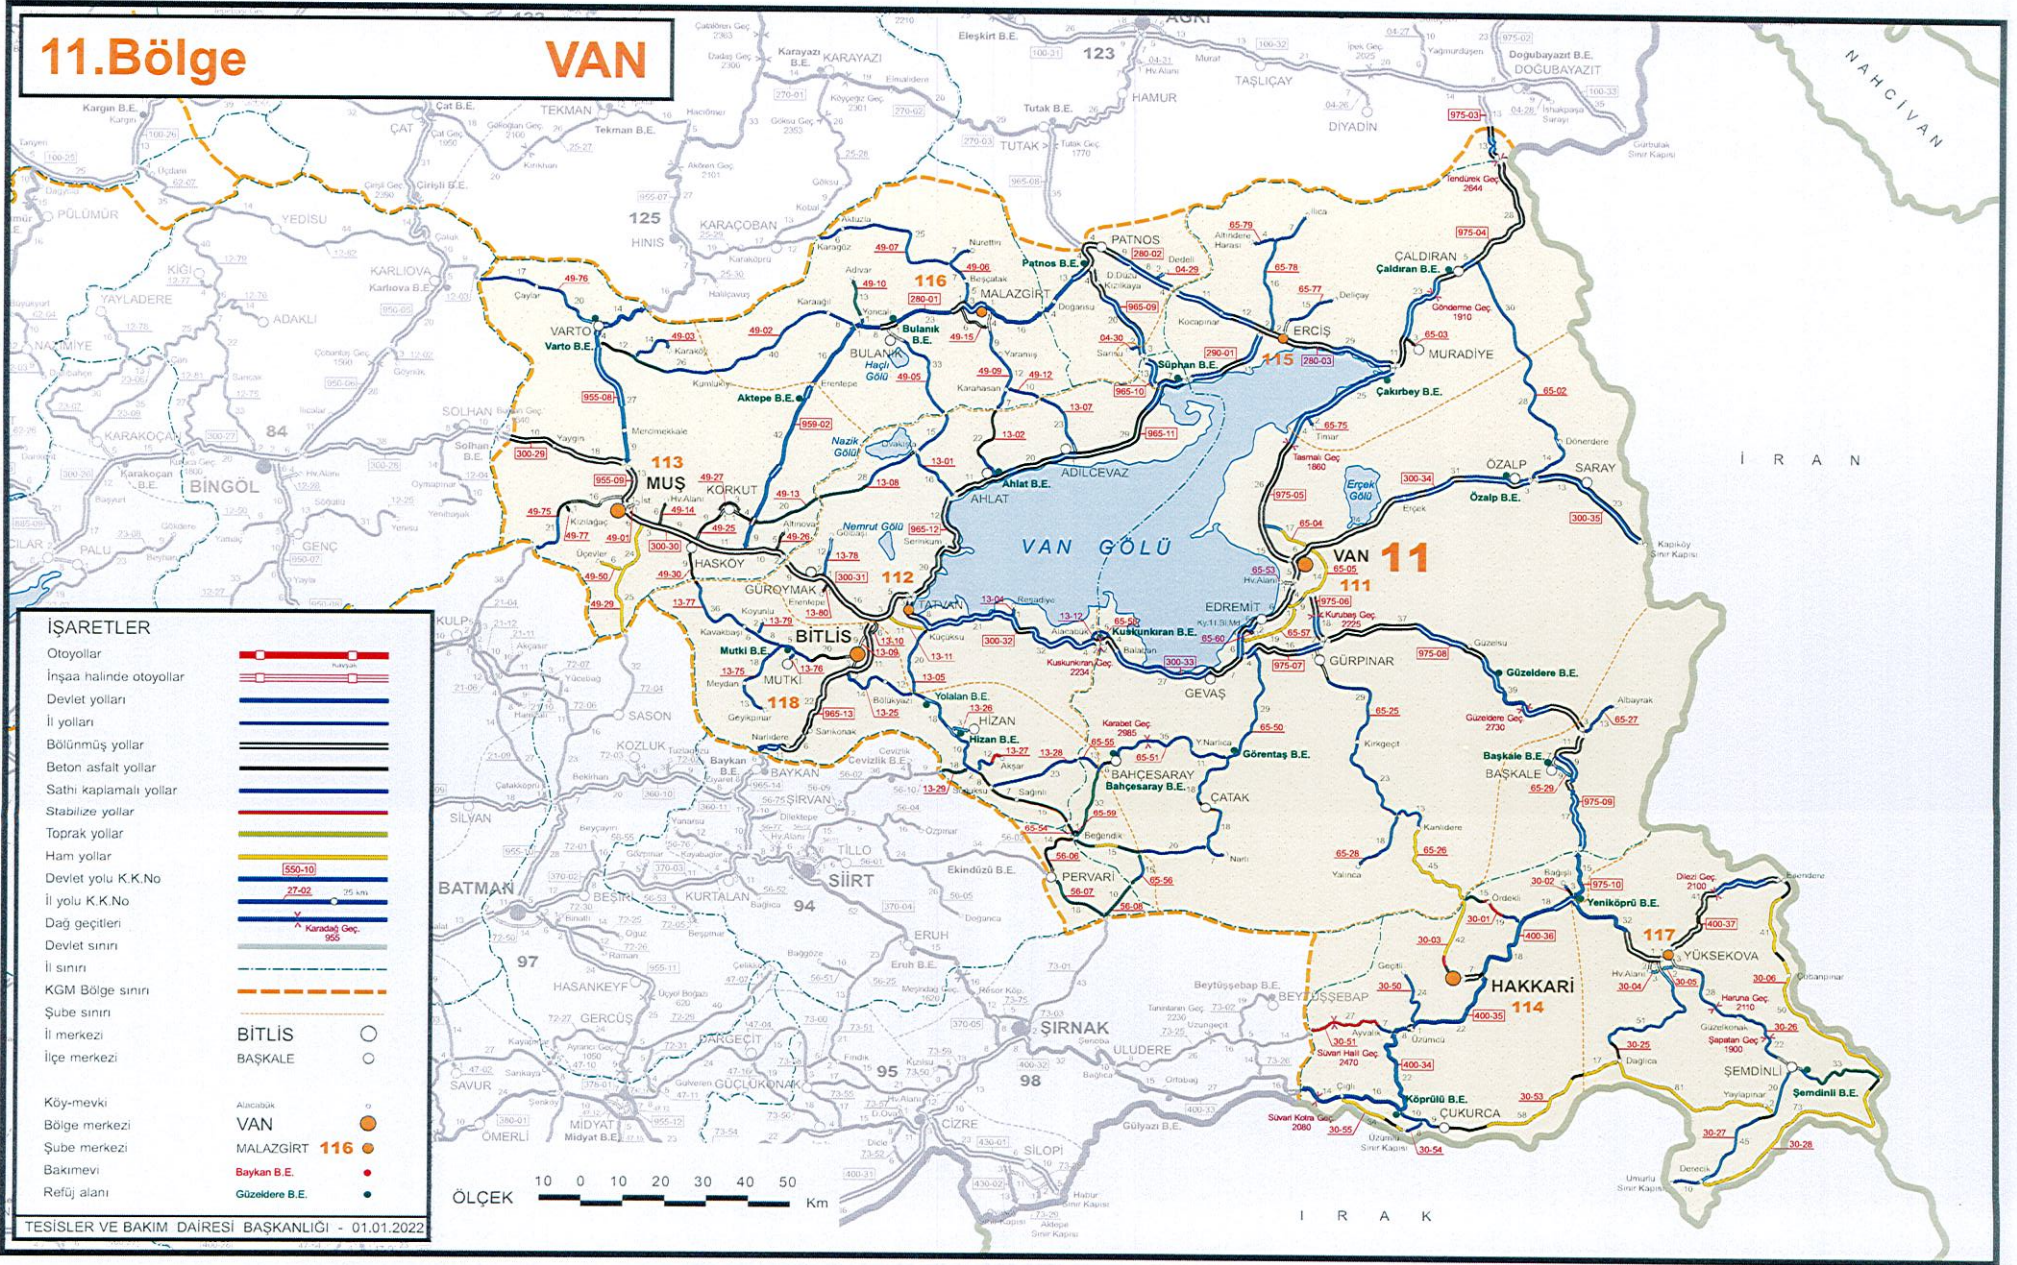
11.Bölge VAN

İŞARETLER
Otoyollar
İnşaa halinde otoyollar
Devlet yolları
İl yolları
Bölünmüş yollar
Beton asfalt yollar
Sathi kaplamalı yollar
Stabilize yollar
Toprak yollar
Ham yollar
Devlet yolu K.K.No 550-10
İl yolu K.K.No 27-02 25 km
Dağ geçitleri Karadağ Geç. 955
Devlet sınırı
İl sınırı
KGM Bölge sınırı
Şube sınırı
İl merkezi BİTLİS
İlçe merkezi BAŞKALE
Köy-mevki Alacabük
Bölge merkezi VAN
Şube merkezi MALAZGİRT 116
Bakımevi Baykan B.E.
Refüj alanı Güzeldere B.E.

TESİSLER VE BAKIM DAİRESİ BAŞKANLIĞI - 01.01.2022

ÖLÇEK 10 0 10 20 30 40 50 Km

VAN 11
111
112
113
114
115
116
117
118
VAN GÖLÜ
MUŞ
BİTLİS
HAKKARİ
AĞRI
BİNGÖL
SİİRT
BATMAN
ŞIRNAK
İ R A N
I R A K
NAHÇIVAN
PATNOS
MALAZGİRT
ERCİŞ
ÇALDIRAN
MURADİYE
ÖZALP
SARAY
BAŞKALE
YÜKSEKOVA
ŞEMDİNLİ
ÇUKURCA
GÜRPINAR
GEVAŞ
EDREMİT
ADİLCEVAZ
AHLAT
TATVAN
HİZAN
MUTKİ
GÜROYMAK
BULANIK
VARTO
HASKOY
KORKUT
ÇATAK
BAHÇESARAY
PERVARİ
DOĞUBAYAZIT
DİYADİN
TAŞLIÇAY
HAMUR
TUTAK
HINIS
KARAÇOBAN
KARAYAZI
TEKMAN
ÇAT
KARLIOVA
YEDİSU
KİĞI
ADAKLI
YAYLADERE
SOLHAN
GENÇ
PALU
KARAKOÇAN
ÇILAR
PÜLÜMÜR
NAZIMİYE
KULP
SASON
KOZLUK
BAYKAN
ŞİRVAN
TİLLO
KURTALAN
BEŞİRİ
HASANKEYF
GERCÜŞ
DARGEÇİT
SAVUR
ÖMERLİ
MİDYAT
GÜÇLÜKONAK
CİZRE
SİLOPİ
ULUDERE
BEYTÜŞŞEBAP
ERUH
SİLVAN
84
94
95
97
98
123
125